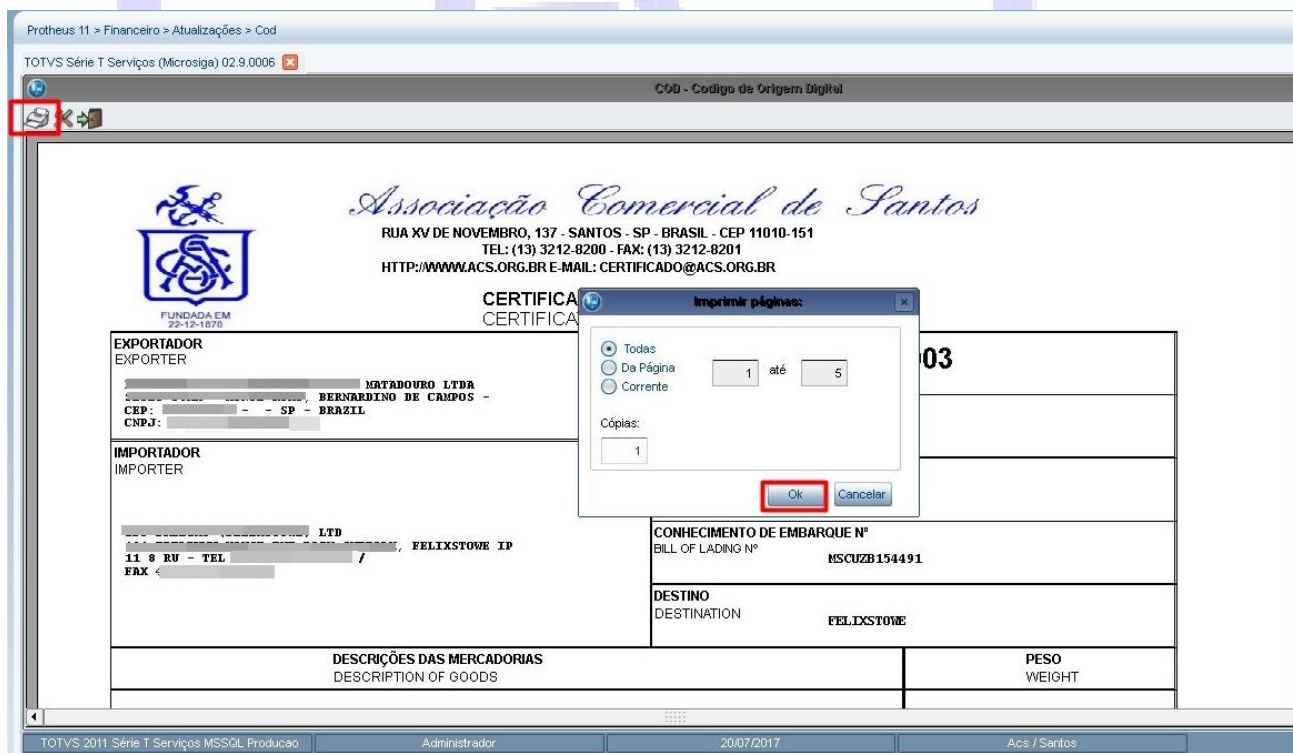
Protheus 11 > Financeiro > Atualizações > Cod

TOTVS Série T Serviços (Microsiga) 02.9.0006

COD - Codigo de Origem Digital

Associação Comercial de Santos
RUA XV DE NOVEMBRO, 137 - SANTOS - SP - BRASIL - CEP 11010-151
TEL: (13) 3212-8200 - FAX: (13) 3212-8201
HTTP://WWW.ACS.ORG.BR E-MAIL: CERTIFICADO@ACS.ORG.BR

FUNDADA EM 22-12-1870

CERTIFICA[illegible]
CERTIFICA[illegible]

Imprimir páginas:

Todas
Da Página
Corrente
1 até 5

Cópias:
1

Ok
Cancelar

EXPORTADOR
EXPORTER
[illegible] MATADOURO LTDA
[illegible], BERNARDINO DE CAMPOS -
CEP: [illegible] - - SP - BRAZIL
CNPJ: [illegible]

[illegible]03

IMPORTADOR
IMPORTER
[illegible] LTD
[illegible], FELIXSTOWE IP
11 8 RU - TEL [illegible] /
FAX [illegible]

CONHECIMENTO DE EMBARQUE Nº
BILL OF LADING Nº
MSCUZB154491

DESTINO
DESTINATION
FELIXSTOWE

DESCRIÇÕES DAS MERCADORIAS
DESCRIPTION OF GOODS

PESO
WEIGHT

TOTVS 2011 Série T Serviços MSSQL Producao | Administrador | 20/07/2017 | Acs / Santos